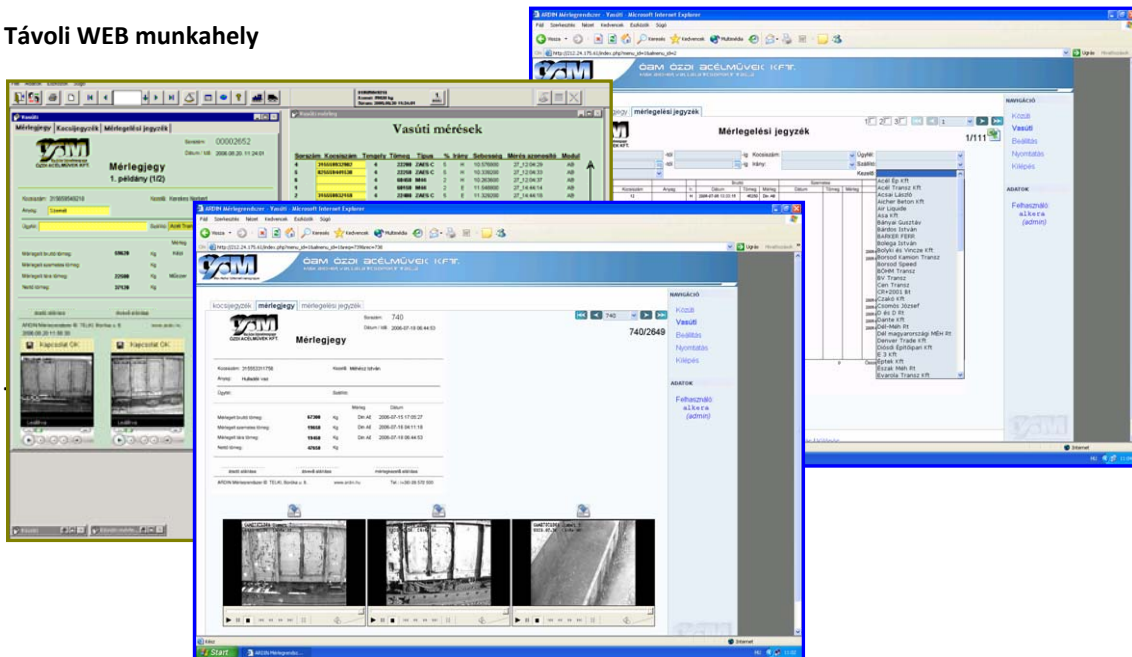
Távoli WEB munkahely

ARDIN Mérlegrendszer - Vasúti - Microsoft Internet Explorer

ÓAM ÓZDI ACÉLMÜVEK KFT.

mérlegelési jegyzék

Mérlegelési jegyzék

1/111

NAVIGÁCIÓ
Közúti
Vasúti
Beállítás
Nyomtatás
Kilépés

ADATOK
Felhasználó
alkera
(admin)

Acél Ép Kft
Acél Transz Kft
Acsai László
Archer Beton Kft
Air Liquide
Asa Kft
Bányai Gusztáv
Bárdos István
BARER FERR
Bolega István
Bolyki és Vincze Kft
Borsod Kamion Transz
Borsod Speed
BÖHM Transz
BV Transz
Cen Transz
CR+2001 Bt
Czakó Kft
Csomós József
D és D Kft
Dante Kft
Dél-Méh Rt
Dél magyarországi MÉH Rt
Denver Trade Kft
Dósidi Építőipari Kft
E 3 Kft
Eptek Kft
Észak Méh Rt
Evarola Transz Kft

Vasúti

Mérlegjegy Kocsijegyzék Mérlegelési jegyzék

Sorszám: 00002652

Mérlegjegy
1. példány (1/2)

Vasúti mérések

Sorszám Kocsiszám Tengely Tömeg Típus % irány Sebesség Mérés szenzoló Modul

Kapcsolat OK
Kapcsolat OK

ARDIN Mérlegrendszer - Vasúti - Microsoft Internet Explorer

ÓAM ÓZDI ACÉLMÜVEK KFT.

kocsijegyzék mérlegjegy mérlegelési jegyzék

Sorszám: 740

Mérlegjegy

740/2649

Kocsiszám: 315553311756
Anyag: Hulladék vas

Mérlegelt bruttó tömeg 67300 kg
Mérlegelt szerelvény tömeg 19658 kg
Mérlegelt tára tömeg 19468 kg
Nettó tömeg 47658 kg

NAVIGÁCIÓ
Közúti
Vasúti
Beállítás
Nyomtatás
Kilépés

ADATOK
Felhasználó
alkera
(admin)

Start
Internet